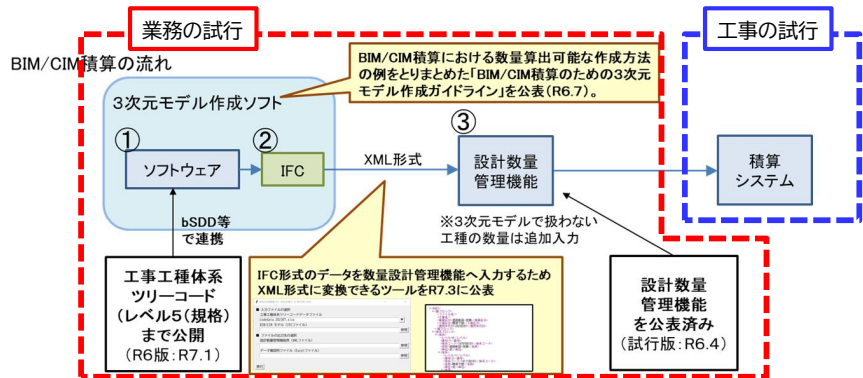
業務の試行

工事の試行

BIM/CIM積算の流れ

BIM/CIM積算における数量算出可能な作成方法の例をとりまとめた「BIM/CIM積算のための3次元モデル作成ガイドライン」を公表(R6.7)。

3次元モデル作成ソフト

①

ソフトウェア

②

IFC

XML形式

③

設計数量管理機能

積算システム

bSDD等で連携

※3次元モデルで扱わない工種の数量は追加入力

工事工種体系ツリーコード(レベル5(規格)まで公開)(R6版:R7.1)

IFC形式のデータを数量設計管理機能へ入力するためXML形式に変換できるツールをR7.3に公表

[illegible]

設計数量管理機能を公表済み(試行版:R6.4)